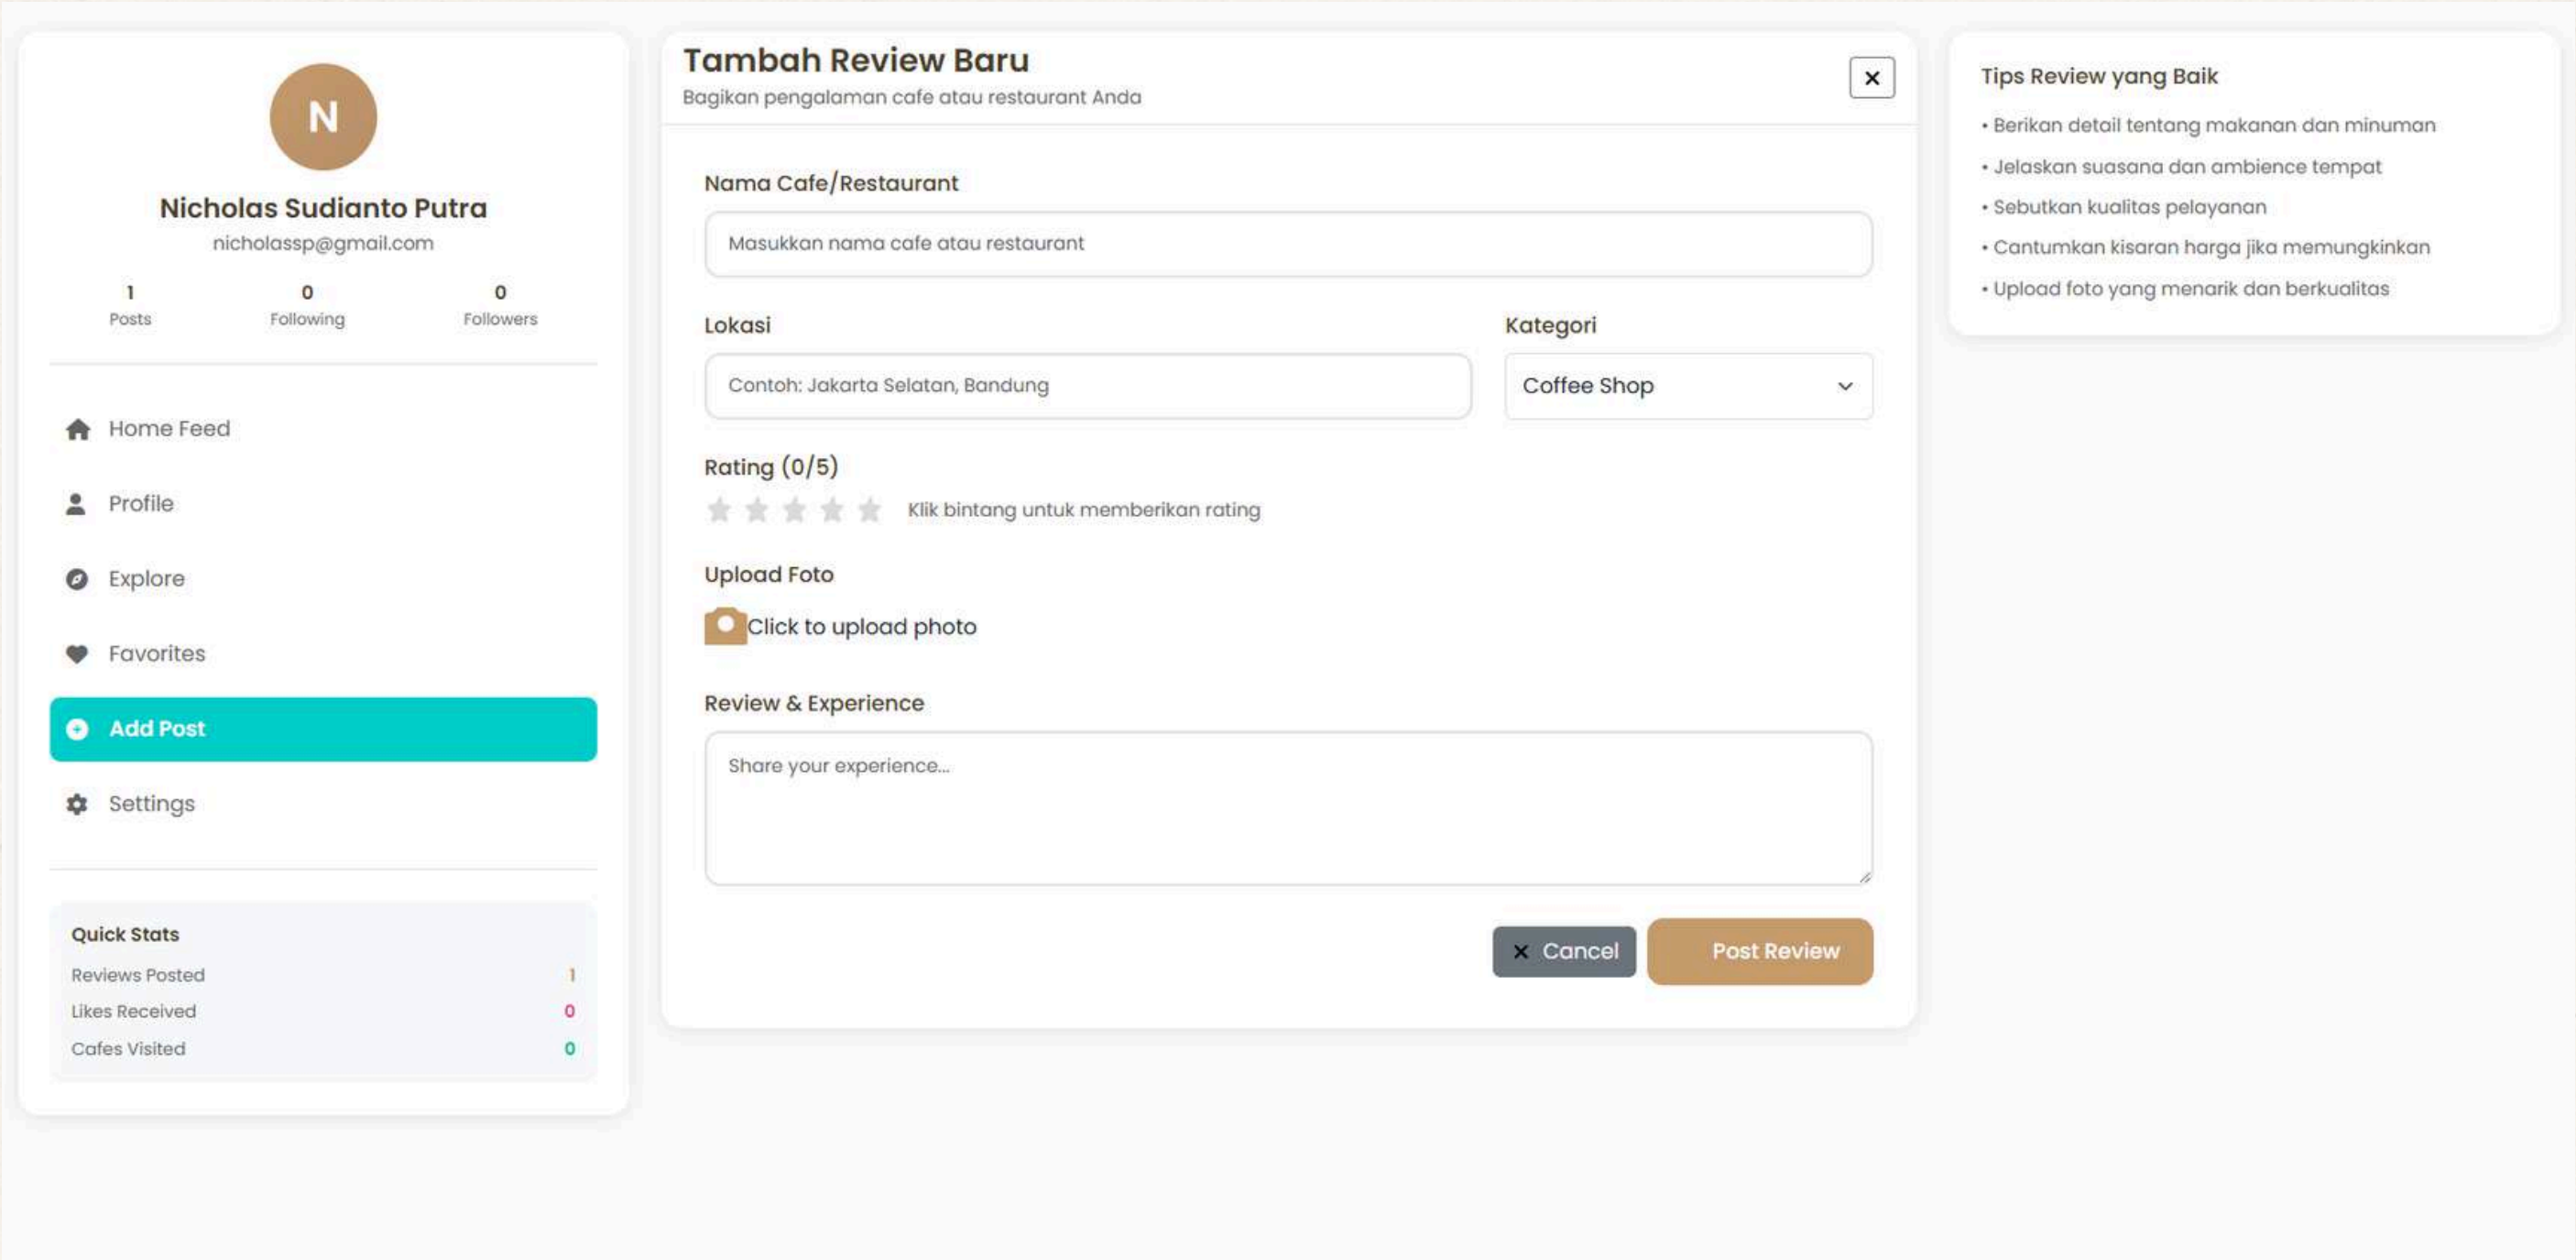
N

Nicholas Sudianto Putra
nicholassp@gmail.com

1 Posts
0 Following
0 Followers

Home Feed
Profile
Explore
Favorites
Add Post
Settings

Quick Stats
Reviews Posted 1
Likes Received 0
Cafes Visited 0

Tambah Review Baru
Bagikan pengalaman cafe atau restaurant Anda

×

Nama Cafe/Restaurant
Masukkan nama cafe atau restaurant

Lokasi
Contoh: Jakarta Selatan, Bandung

Kategori
Coffee Shop

Rating (0/5)
Klik bintang untuk memberikan rating

Upload Foto
Click to upload photo

Review & Experience
Share your experience...

× Cancel
Post Review

Tips Review yang Baik
• Berikan detail tentang makanan dan minuman
• Jelaskan suasana dan ambience tempat
• Sebutkan kualitas pelayanan
• Cantumkan kisaran harga jika memungkinkan
• Upload foto yang menarik dan berkualitas